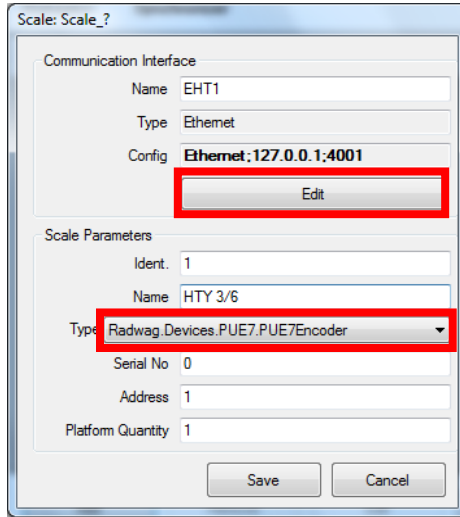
Scale: Scale_?

Communication Interface

Name EHT1

Type Ethernet

Config Ethernet;127.0.0.1;4001

Edit

Scale Parameters

Ident. 1

Name HTY 3/6

Type Radwag.Devices.PUE7.PUE7Encoder

Serial No 0

Address 1

Platform Quantity 1

Save

Cancel